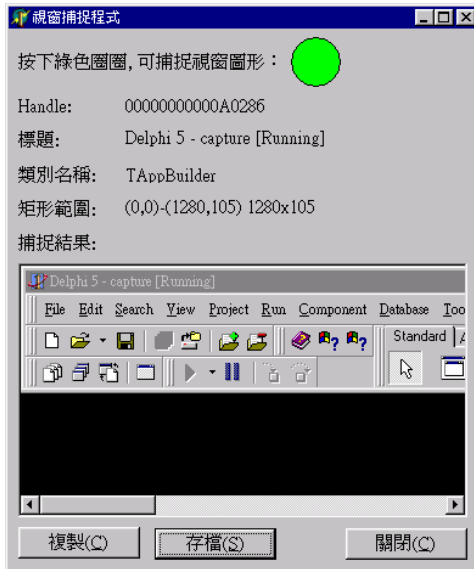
視窗捕捉程式

按下綠色圈圈, 可捕捉視窗圖形：

Handle: 00000000000A0286

標題: Delphi 5 - capture [Running]

類別名稱: TAppBuilder

矩形範圍: (0,0)-(1280,105) 1280x105

捕捉結果:

Delphi 5 - capture [Running]

File Edit Search View Project Run Component Database Too

Standard A

複製(C) 存檔(S) 關閉(C)